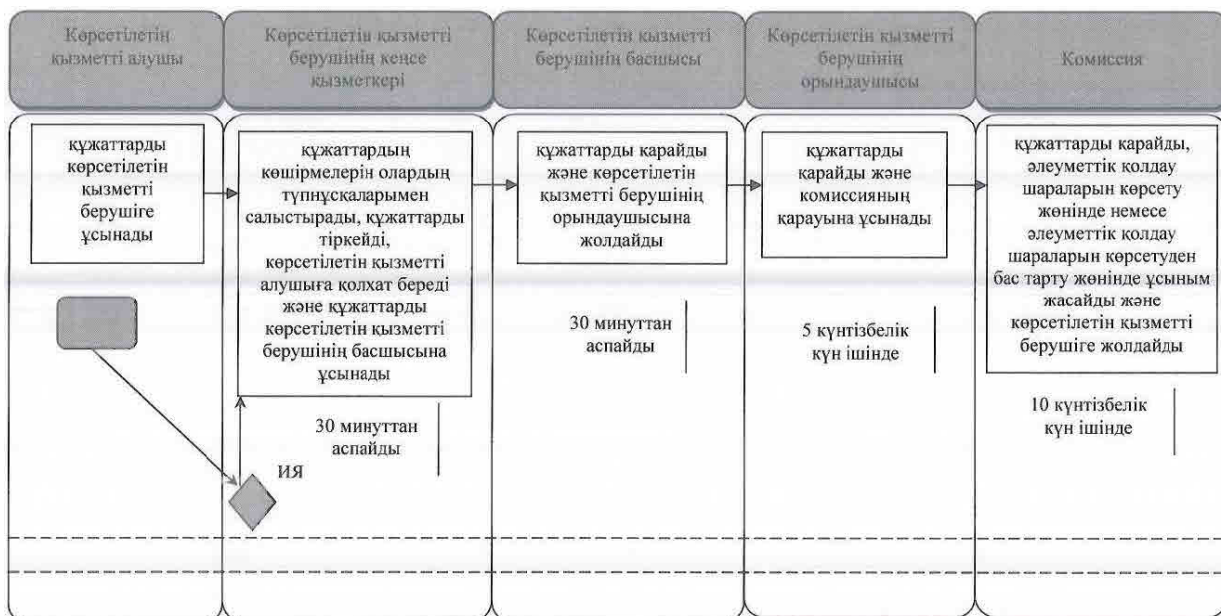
Көрсетілетін қызметті алушы

Көрсетілетін қызметті берушінің кеңсе қызметкері

Көрсетілетін қызметті берушінің басшысы

Көрсетілетін қызметті берушінің орындаушысы

Комиссия

құжаттарды көрсетілетін қызметті берушіге ұсынады

құжаттардың көшірмелерін олардың түпнұсқаларымен салыстырады, құжаттарды тіркейді, көрсетілетін қызметті алушыға қолхат береді және құжаттарды көрсетілетін қызметті берушінің басшысына ұсынады

30 минуттан аспайды

ИЯ

құжаттарды карайды және көрсетілетін қызметті берушінің орындаушысына жолдайды

30 минуттан аспайды

құжаттарды карайды және комиссияның карауына ұсынады

5 күнтізбелік күн ішінде

құжаттарды карайды, әлеуметтік қолдау шараларын көрсету жөнінде немесе әлеуметтік қолдау шараларын көрсетуден бас тарту жөнінде ұсыным жасайды және көрсетілетін қызметті берушіге жолдайды

10 күнтізбелік күн ішінде